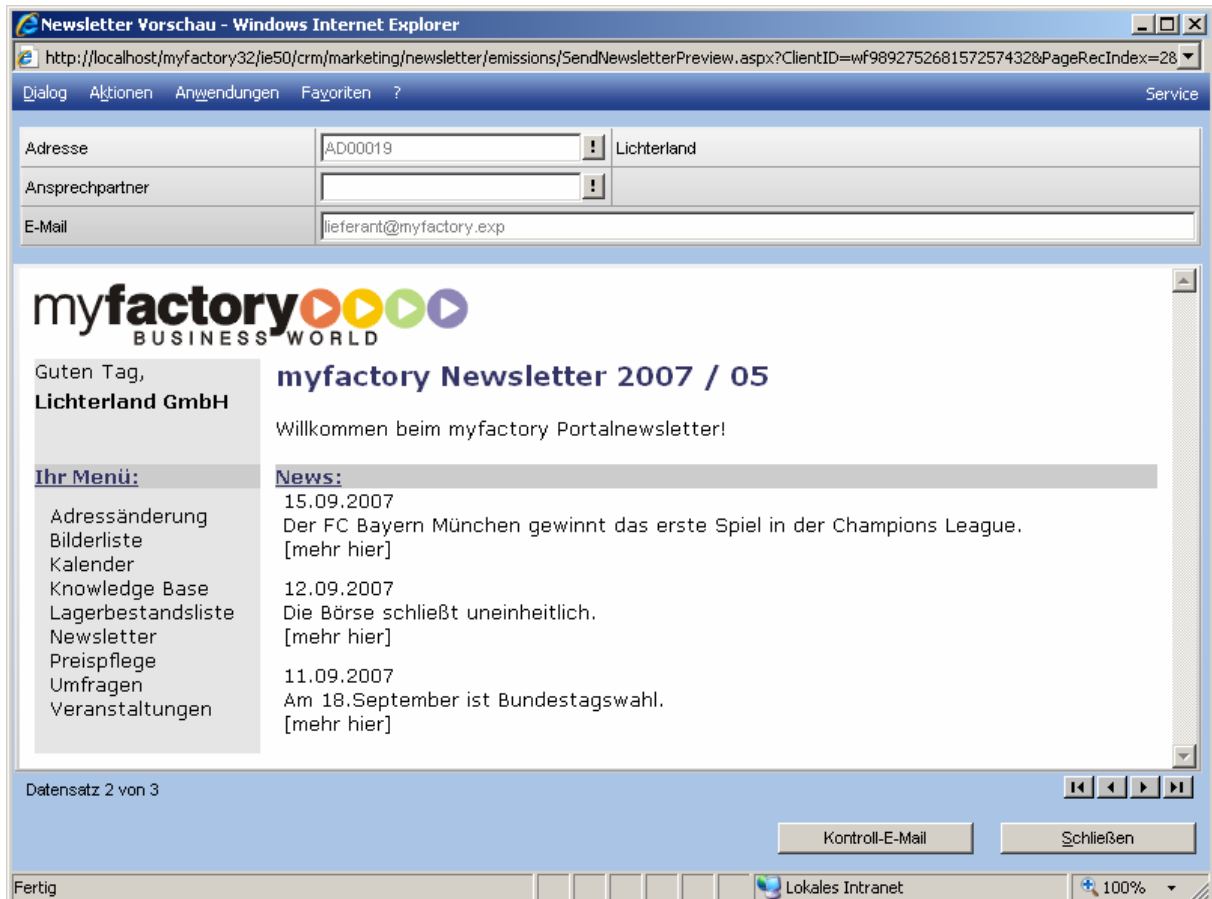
Newsletter Vorschau - Windows Internet Explorer

http://localhost/myfactory32/ie50/crm/marketing/newsletter/emissions/SendNewsletterPreview.aspx?ClientID=wf989275268157257432&PageRecIndex=28

Dialog Aktionen Anwendungen Favoriten ? Service

Adresse AD00019 ! Lichterland
Ansprechpartner !
E-Mail lieferant@myfactory.exp

myfactory BUSINESS WORLD

Guten Tag,
Lichterland GmbH

myfactory Newsletter 2007 / 05

Willkommen beim myfactory Portalnewsletter!

Ihr Menü:

Adressänderung
Bilderliste
Kalender
Knowledge Base
Lagerbestandsliste
Newsletter
Preispflege
Umfragen
Veranstaltungen

News:

15.09.2007
Der FC Bayern München gewinnt das erste Spiel in der Champions League.
[mehr hier]

12.09.2007
Die Börse schließt uneinheitlich.
[mehr hier]

11.09.2007
Am 18.September ist Bundestagswahl.
[mehr hier]

Datensatz 2 von 3

Kontroll-E-Mail Schließen

Fertig Lokales Intranet 100%